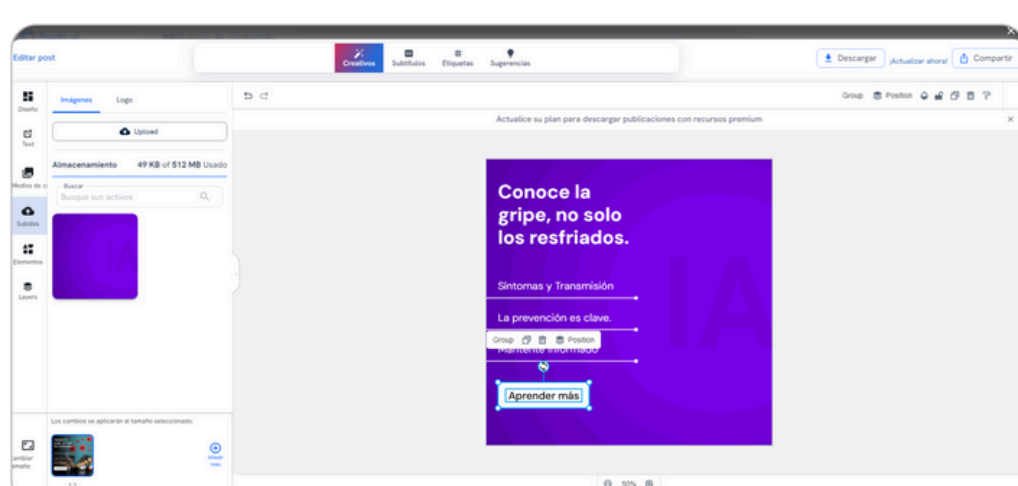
Editar post

Creativos Subtítulos Etiquetas Sugerencias

Descargar ¡Actualizar ahora! Compartir

Diseño
Text
Medios de c
Subidos
Elementos
Layers

Imágenes Logo

Upload

Almacenamiento 49 KB of 512 MB Usado

Buscar
Busque sus activos

Los cambios se aplicarán al tamaño seleccionado.

ambiar amaño

Añadir más

Group Position

Actualice su plan para descargar publicaciones con recursos premium

Conoce la gripe, no solo los resfriados.

Síntomas y Transmisión

La prevención es clave.

Group Position

Mantente informado

Aprender más

50%